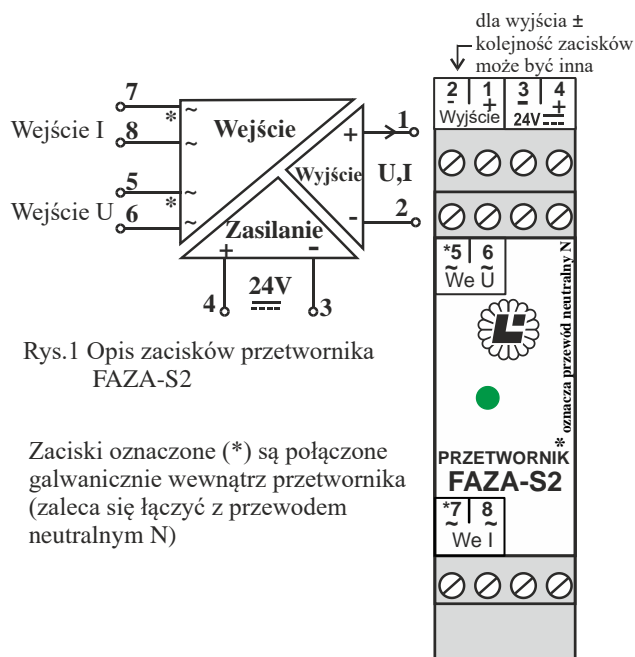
dla wyjścia ± kolejność zacisków może być inna

7
Wejście I 8
*
~
~
Wejście
5
Wejście U 6
*
~
~
+
Wyjście
-
1
U,I
2
Zasilanie
+
-
4
24V
3

Rys.1 Opis zacisków przetwornika FAZA-S2

Zaciski oznaczone (*) są połączone galwanicznie wewnątrz przetwornika (zaleca się łączyć z przewodem neutralnym N)

| 2 - | 1 + | 3 - | 4 + |
|---|---|---|---|
| Wyjście | | 24V | |

*5 6
~ ~
We U

* oznacza przewód neutralny N

PRZETWORNIK
FAZA-S2

*7 8
~ ~
We I